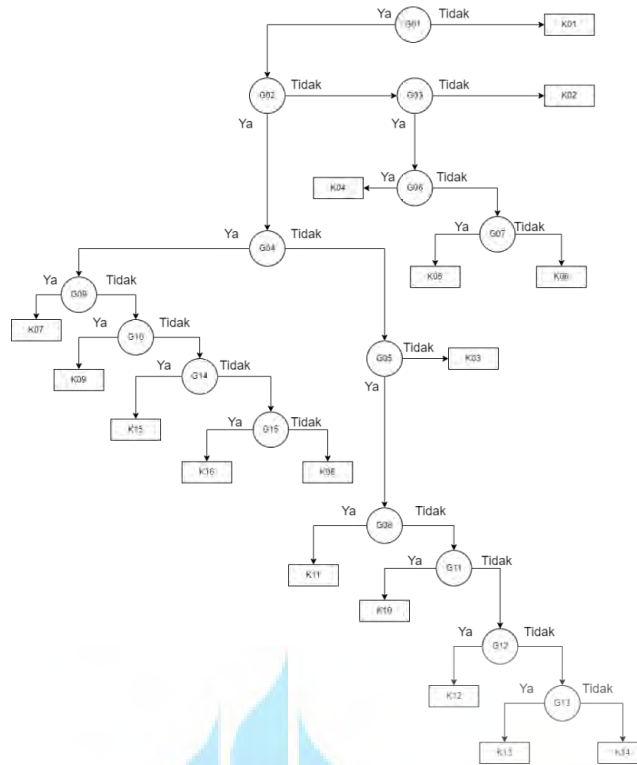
Ya G01 Tidak K01

G02 Tidak G03 Tidak K02

Ya Ya

Ya G06 Tidak K04

Ya G07 Tidak

K05 K06

Ya G04 Tidak

Ya G09 Tidak

K07

Ya G10 Tidak

K09

Ya G14 Tidak

K15

Ya G15 Tidak

K16 K08

G05 Tidak K03

Ya

Ya G08 Tidak

K11

Ya G11 Tidak

K10

Ya G12 Tidak

K12

Ya G13 Tidak

K13 K14